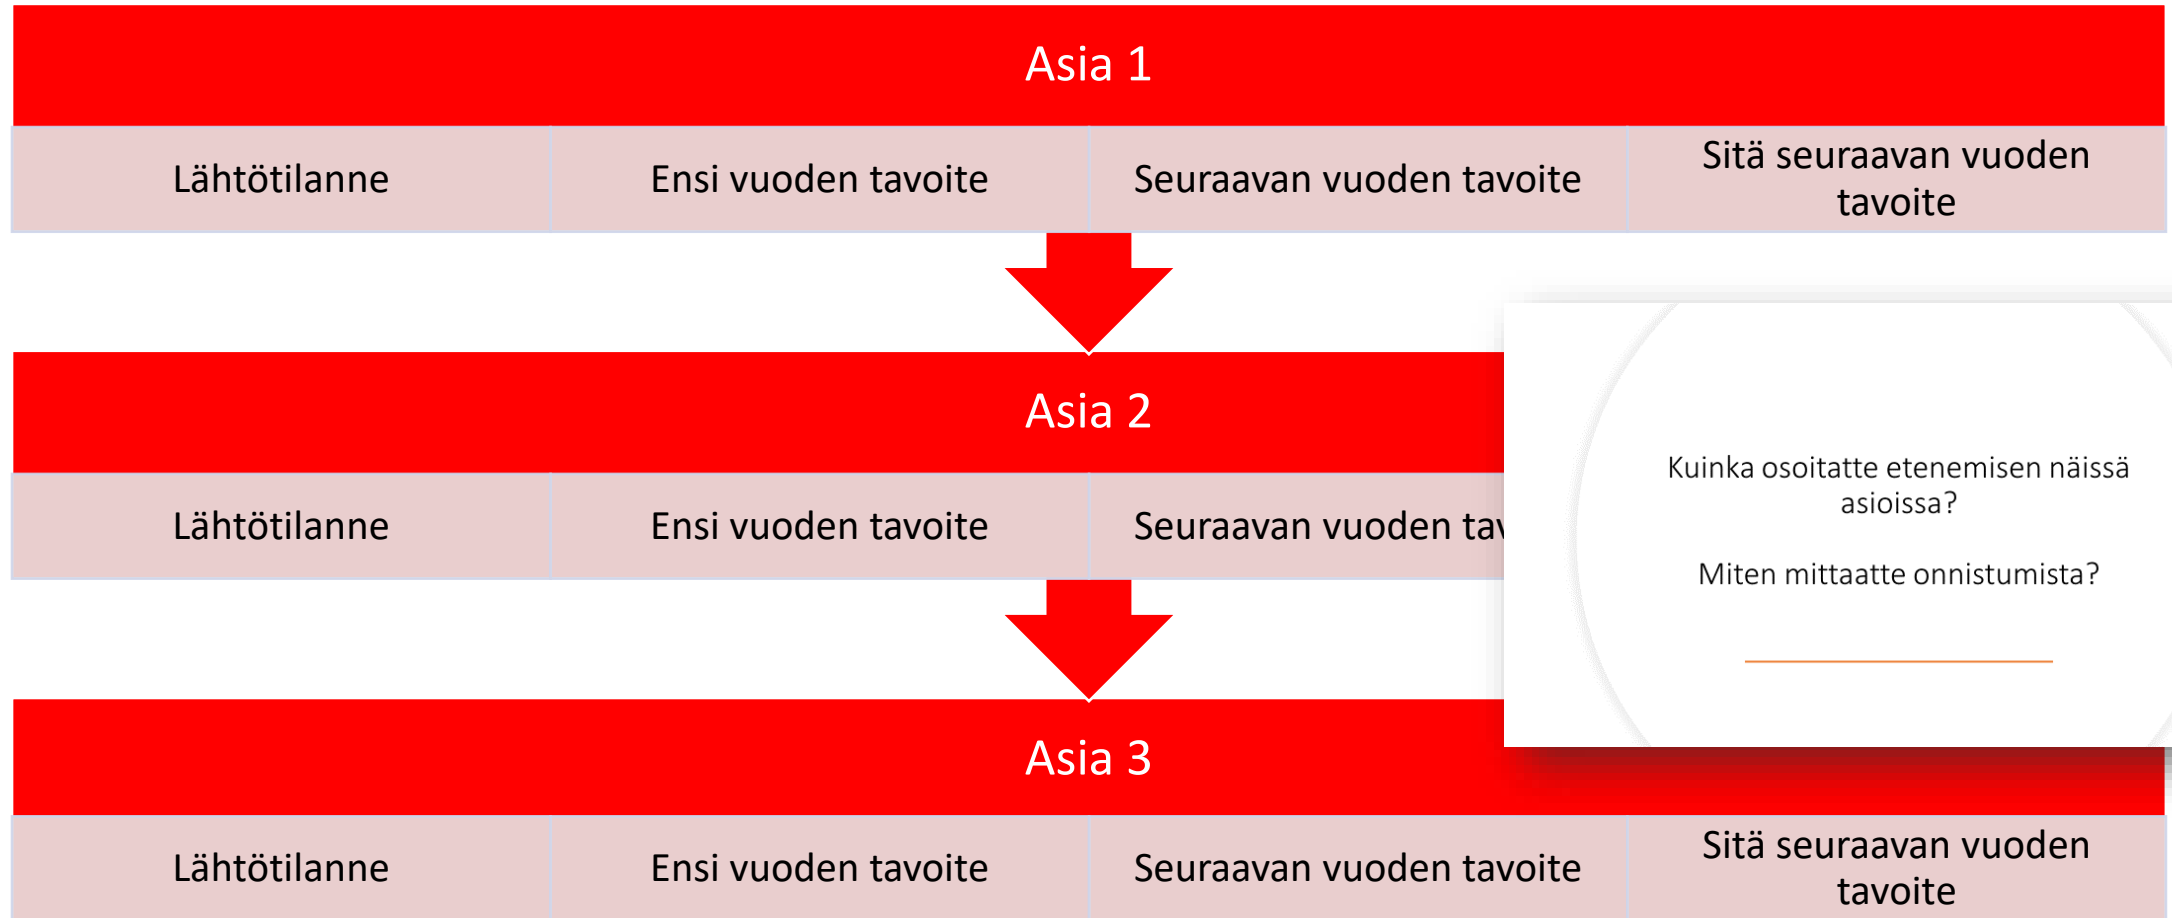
Asia 1

| Lähtötilanne | Ensi vuoden tavoite | Seuraavan vuoden tavoite | Sitä seuraavan vuoden tavoite |
|---|---|---|---|

Asia 2

| Lähtötilanne | Ensi vuoden tavoite | Seuraavan vuoden tav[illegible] |
|---|---|---|

Kuinka osoitatte etenemisen näissä asioissa?

Miten mittaatte onnistumista?

Asia 3

| Lähtötilanne | Ensi vuoden tavoite | Seuraavan vuoden tavoite | Sitä seuraavan vuoden tavoite |
|---|---|---|---|